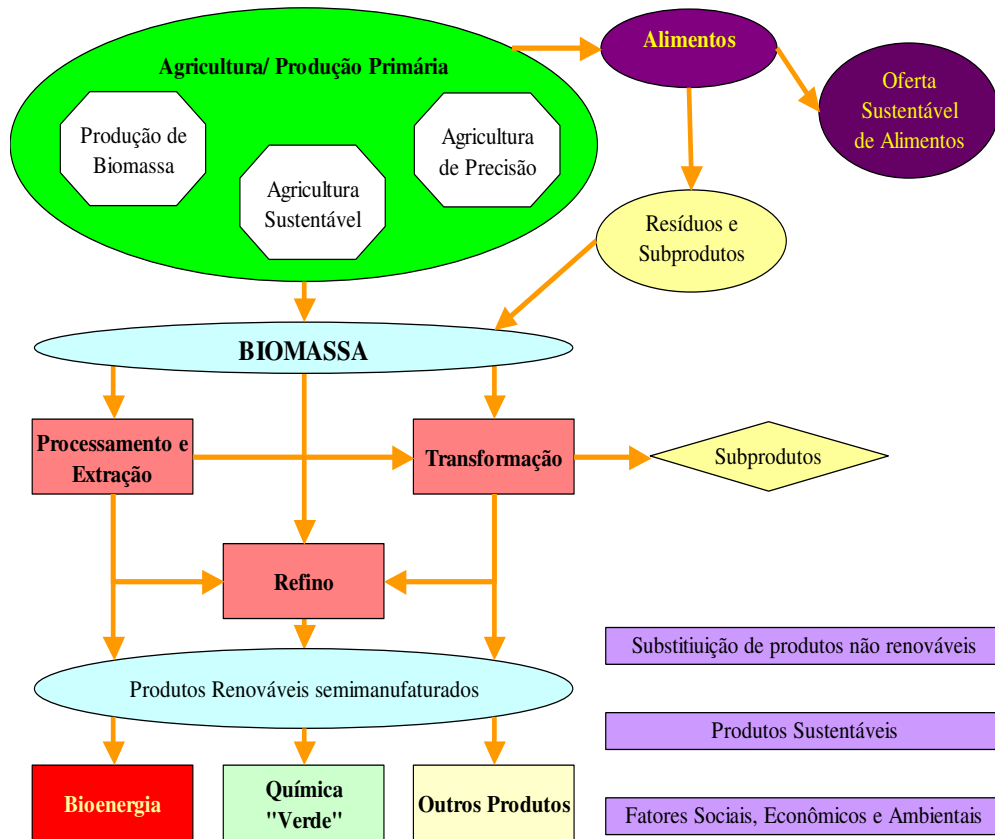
Agricultura/ Produção Primária

Produção de Biomassa

Agricultura Sustentável

Agricultura de Precisão

Alimentos

Oferta Sustentável de Alimentos

Resíduos e Subprodutos

BIOMASSA

Processamento e Extração

Transformação

Subprodutos

Refino

Substitiuição de produtos não renováveis

Produtos Renováveis semimanufaturados

Produtos Sustentáveis

Bioenergia

Química "Verde"

Outros Produtos

Fatores Sociais, Econômicos e Ambientais